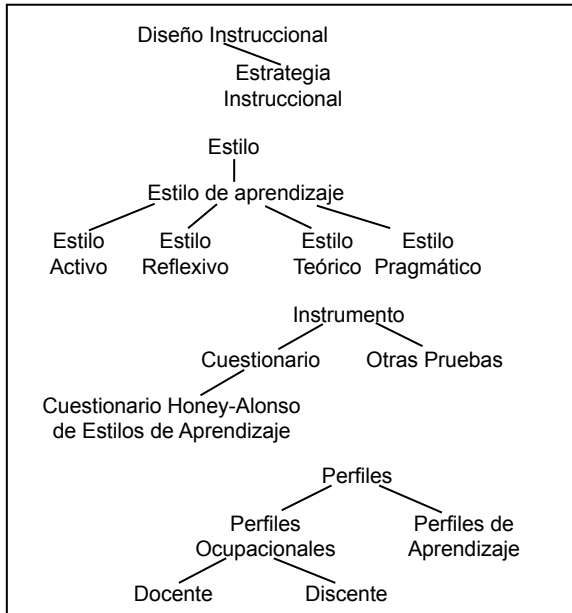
Diseño Instruccional

Estrategia Instruccional

Estilo

Estilo de aprendizaje

Estilo Activo

Estilo Reflexivo

Estilo Teórico

Estilo Pragmático

Instrumento

Cuestionario

Otras Pruebas

Cuestionario Honey-Alonso de Estilos de Aprendizaje

Perfiles

Perfiles Ocupacionales

Perfiles de Aprendizaje

Docente

Discente